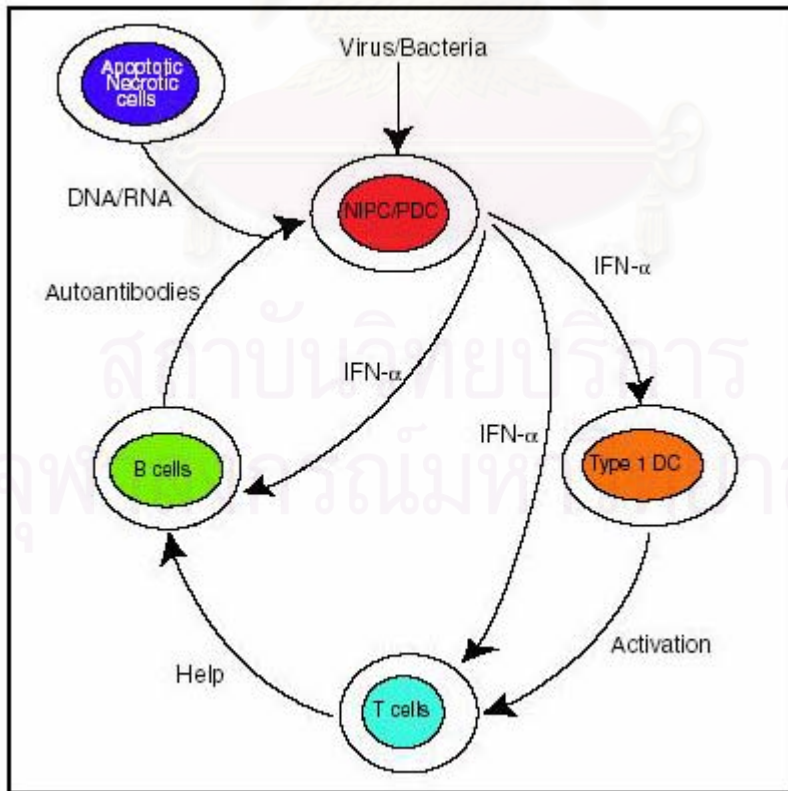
Apoptotic Necrotic cells

Virus/Bacteria

DNA/RNA

NIPC/PDC

IFN-$\alpha$

Autoantibodies

IFN-$\alpha$

IFN-$\alpha$

B cells

Type 1 DC

Activation

Help

T cells

สถาบันวิทยบริการ
จุฬาลงกรณ์มหาวิทยาลัย